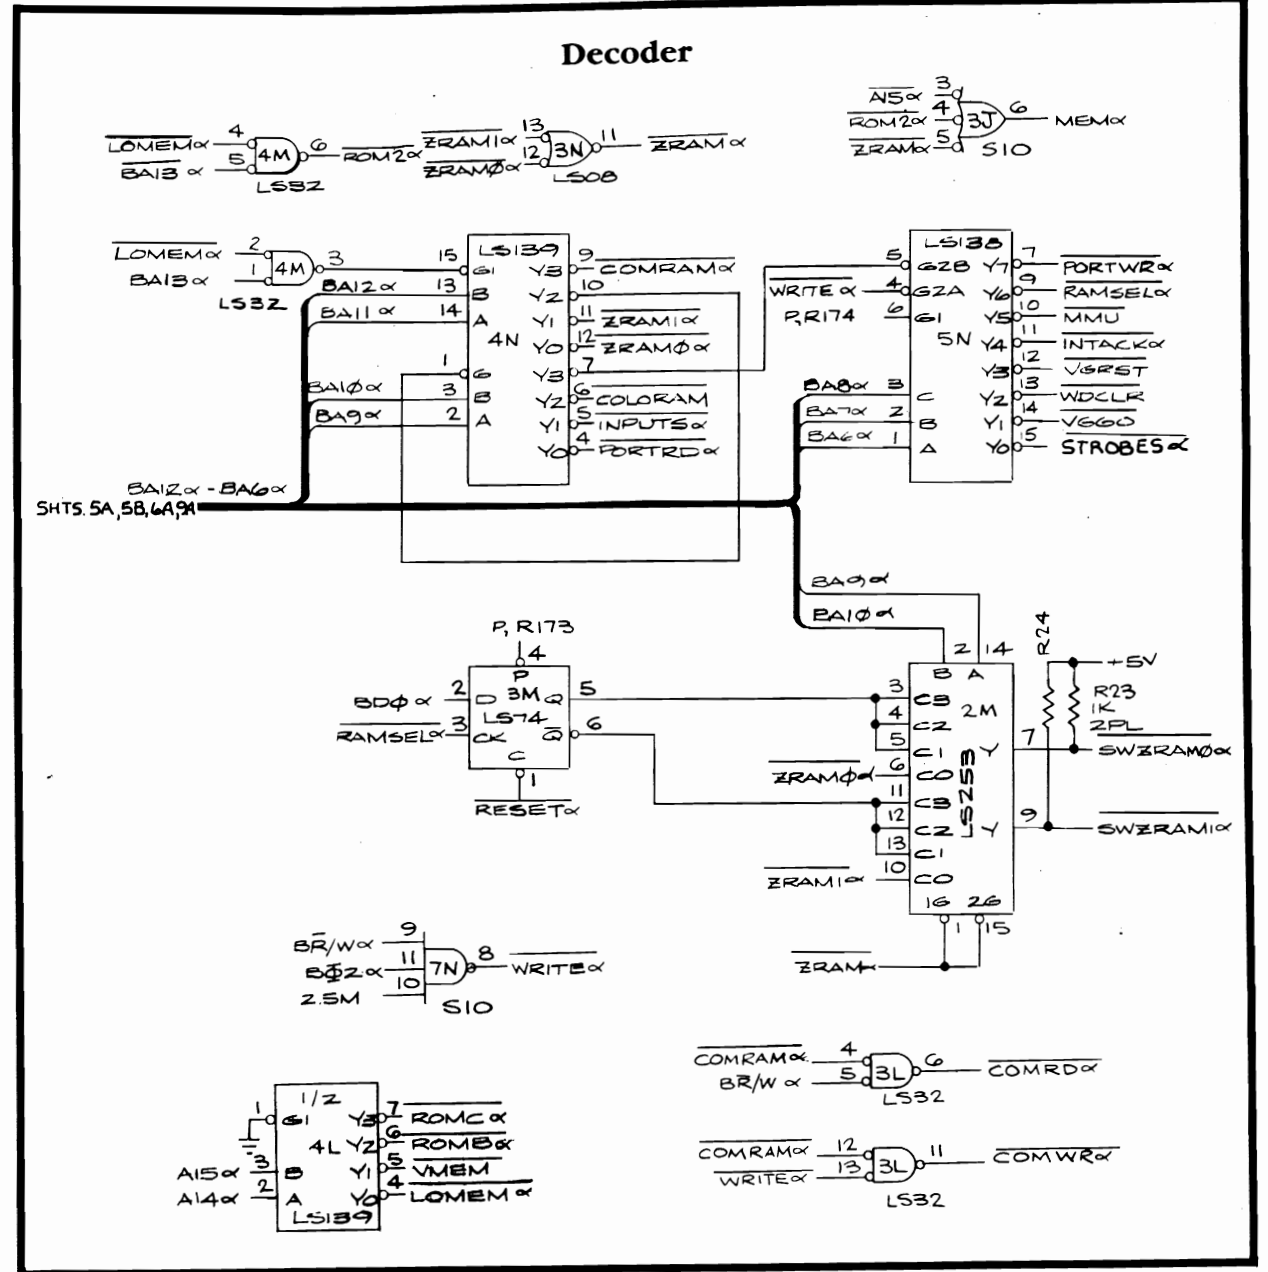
Decoder

$\overline{LOMEM}\alpha$ 4 5 $BA13\alpha$ 4M 6 ROM2α LS32

$\overline{ZRAM1}\alpha$ 13 12 $\overline{ZRAM\emptyset}\alpha$ 3N 11 $\overline{ZRAM}\alpha$ LS08

$\overline{A15}\alpha$ 3 $\overline{ROM2}\alpha$ 4 $\overline{ZRAM}\alpha$ 5 3J 6 MEMα S10

$\overline{LOMEM}\alpha$ 2 $BA13\alpha$ 1 4M 3 LS32

BA12α 13 BA11α 14 15 LS139 G1 B A 4N Y3 9 $\overline{COMRAM}\alpha$ Y2 10 Y1 11 $\overline{ZRAM1}\alpha$ Y0 12 $\overline{ZRAM\emptyset}\alpha$

1 G BA1∅α 3 B BA9α 2 A Y3 7 Y2 6 $\overline{COLORAM}$ Y1 5 $\overline{INPUTS}\alpha$ Y0 4 $\overline{PORTRD}\alpha$

BA12α - BA6α
SHTS. 5A, 5B, 6A, 9A

5 LS138 G2B $\overline{WRITE}\alpha$ 4 G2A P,R174 6 G1 5N BA8α 3 C BA7α 2 B BA6α 1 A

Y7 7 $\overline{PORTWR}\alpha$ Y6 9 $\overline{RAMSEL}\alpha$ Y5 10 $\overline{MMU}$ Y4 11 $\overline{INTACK}\alpha$ Y3 12 $\overline{VGRST}$ Y2 13 $\overline{WDCLR}$ Y1 14 $\overline{VGGO}$ Y0 5 $\overline{STROBES}\alpha$

BA9α BA1∅α

P, R173 4 P BD∅α 2 D 3M Q 5 RAMSELα 3 CK LS74 $\overline{Q}$ 6 C 1 $\overline{RESET}\alpha$

2 14 B A 3 C3 4 C2 5 C1 $\overline{ZRAM\emptyset}\alpha$ 6 C0 11 C3 12 C2 13 C1 $\overline{ZRAM1}\alpha$ 10 C0 2M LS253 Y 7 Y 9 16 2G 1 15 $\overline{ZRAM}$

R24 +5V R23 1K 2PL $\overline{SWZRAM\emptyset}\alpha$ $\overline{SWZRAM1}\alpha$

BR/$\overline{W}\alpha$ 9 B∅2α 11 2.5M 10 7N 8 $\overline{WRITE}\alpha$ S10

$\overline{COMRAM}\alpha$ 4 BR/$\overline{W}\alpha$ 5 3L 6 $\overline{COMRD}\alpha$ LS32

$\overline{COMRAM}\alpha$ 12 $\overline{WRITE}\alpha$ 13 3L 11 $\overline{COMWR}\alpha$ LS32

1/2 1 G1 4L A15α 3 B A14α 2 A LS139 Y3 7 $\overline{ROMC}\alpha$ Y2 6 $\overline{ROMB}\alpha$ Y1 5 $\overline{VMEM}$ Y0 4 $\overline{LOMEM}\alpha$